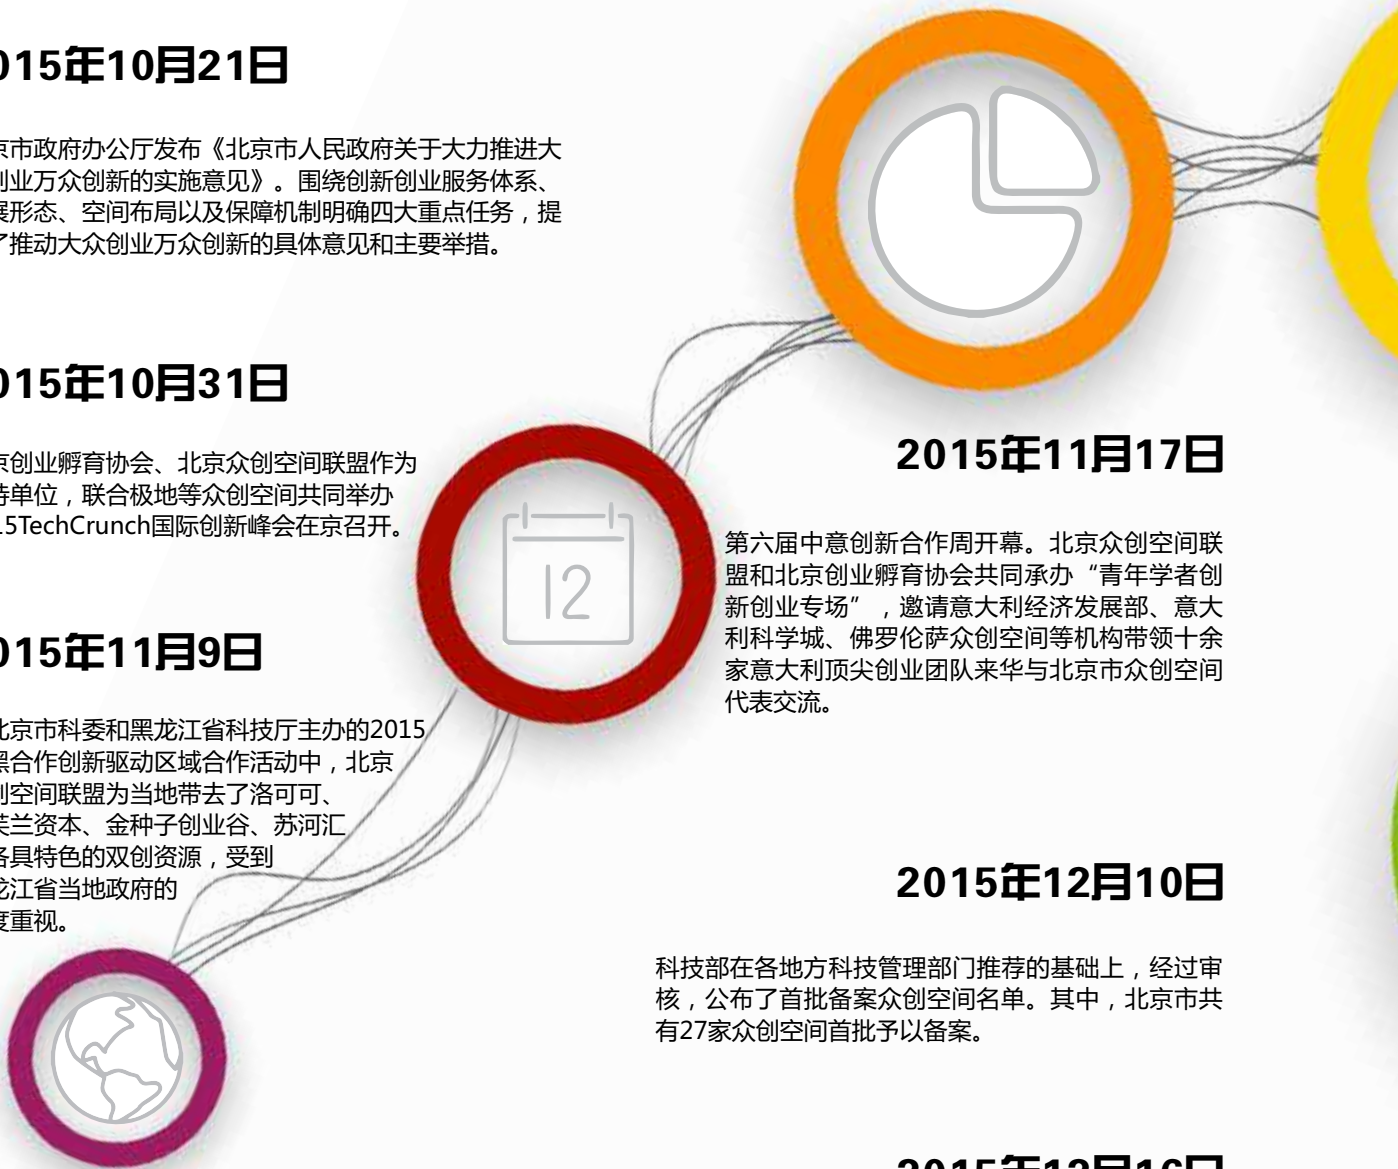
015年10月21日

京市政府办公厅发布《北京市人民政府关于大力推进大创业万众创新的实施意见》。围绕创新创业服务体系、展形态、空间布局以及保障机制明确四大重点任务，提了推动大众创业万众创新的具体意见和主要举措。

015年10月31日

京创业孵育协会、北京众创空间联盟作为持单位，联合极地等众创空间共同举办15TechCrunch国际创新峰会在京召开。

015年11月9日

北京市科委和黑龙江省科技厅主办的2015黑合作创新驱动区域合作活动中，北京创空间联盟为当地带去了洛可可、芙兰资本、金种子创业谷、苏河汇各具特色的双创资源，受到龙江省当地政府的度重视。

12

2015年11月17日

第六届中意创新合作周开幕。北京众创空间联盟和北京创业孵育协会共同承办“青年学者创新创业专场”，邀请意大利经济发展部、意大利科学城、佛罗伦萨众创空间等机构带领十余家意大利顶尖创业团队来华与北京市众创空间代表交流。

2015年12月10日

科技部在各地方科技管理部门推荐的基础上，经过审核，公布了首批备案众创空间名单。其中，北京市共有27家众创空间首批予以备案。

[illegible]